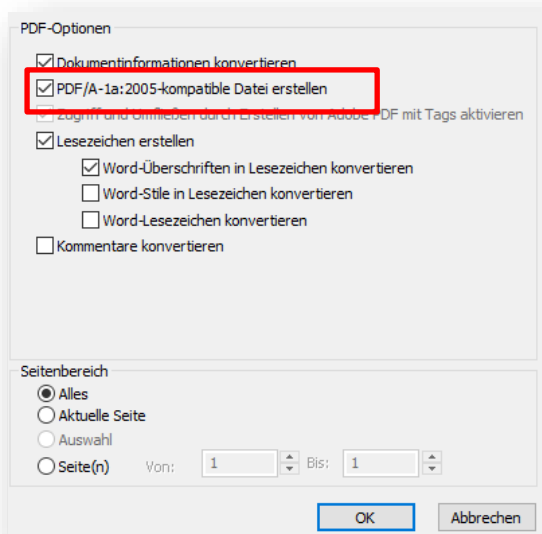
PDF-Optionen

Dokumentinformationen konvertieren

PDF/A-1a:2005-kompatible Datei erstellen

Zugriff und Umfließen durch Erstellen von Adobe PDF mit Tags aktivieren

Lesezeichen erstellen

Word-Überschriften in Lesezeichen konvertieren

Word-Stile in Lesezeichen konvertieren

Word-Lesezeichen konvertieren

Kommentare konvertieren

Seitenbereich

Alles

Aktuelle Seite

Auswahl

Seite(n) Von: 1 Bis: 1

OK Abbrechen